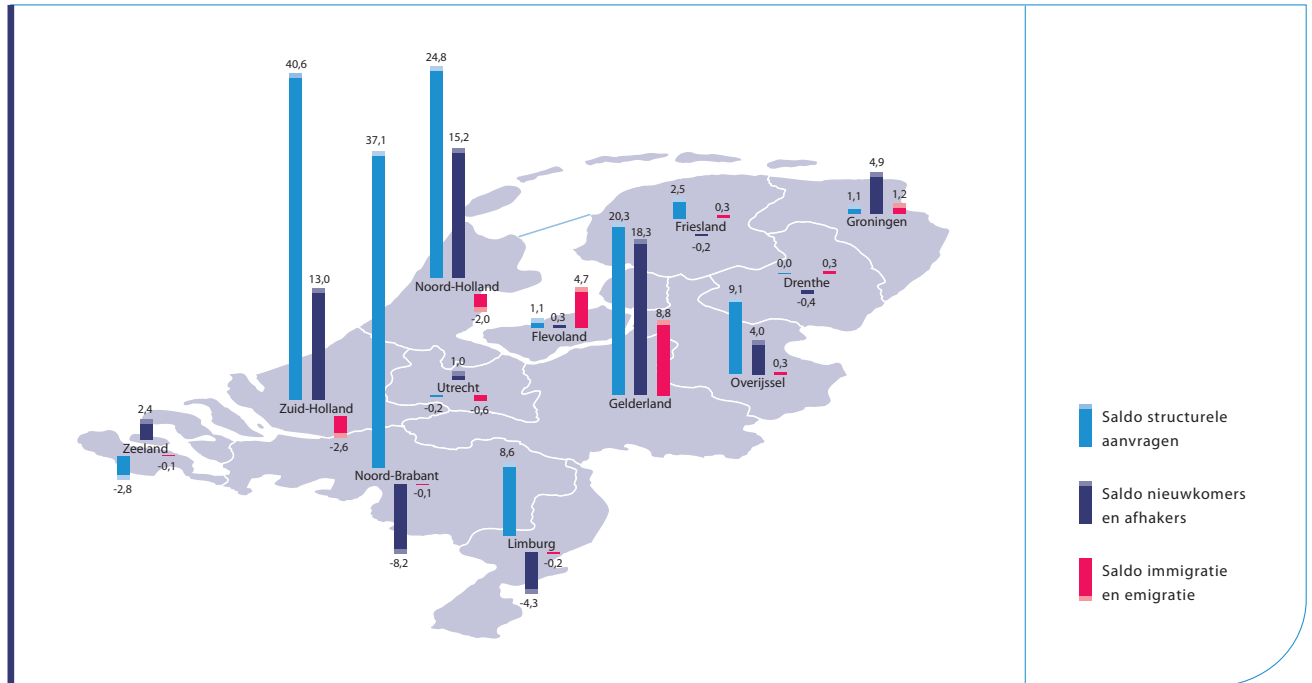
40,6
24,8
37,1
15,2
13,0
Noord-Holland
-2,0
Zuid-Holland
-2,6
Noord-Brabant
-0,1
-8,2
2,4
Zeeland
-0,1
-2,8
1,0
Utrecht
-0,2
-0,6
1,1
0,3
4,7
Flevoland
8,6
Limburg
-0,2
-4,3
20,3
18,3
8,8
Gelderland
2,5
0,3
Friesland
-0,2
9,1
4,0
0,3
Overijssel
0,0
0,3
Drenthe
-0,4
1,1
4,9
1,2
Groningen

Saldo structurele aanvragen

Saldo nieuwkomers en afhakers

Saldo immigratie en emigratie